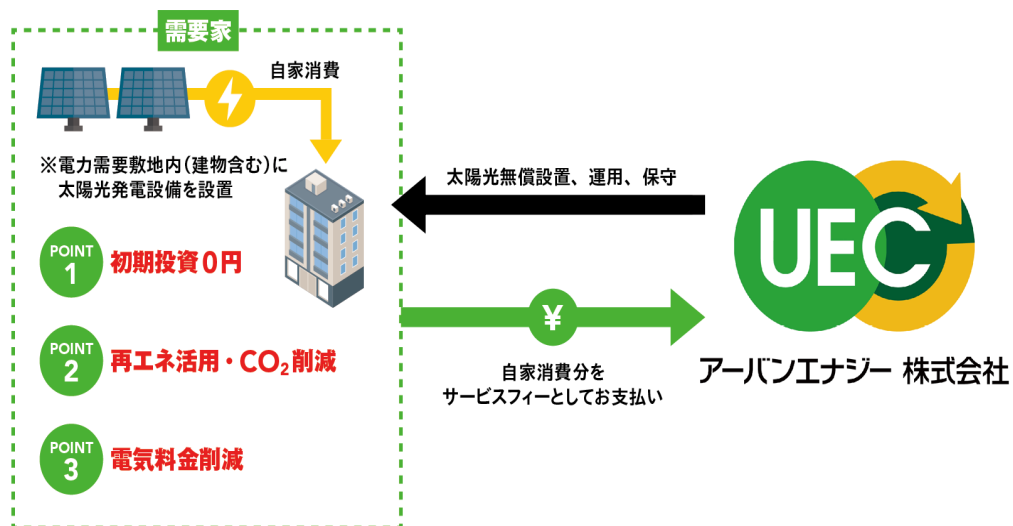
需要家

自家消費

※電力需要敷地内(建物含む)に太陽光発電設備を設置

POINT 1 初期投資0円

POINT 2 再エネ活用・$CO_2$削減

POINT 3 電気料金削減

太陽光無償設置、運用、保守

¥

自家消費分をサービスフィーとしてお支払い

UEC

アーバンエナジー 株式会社